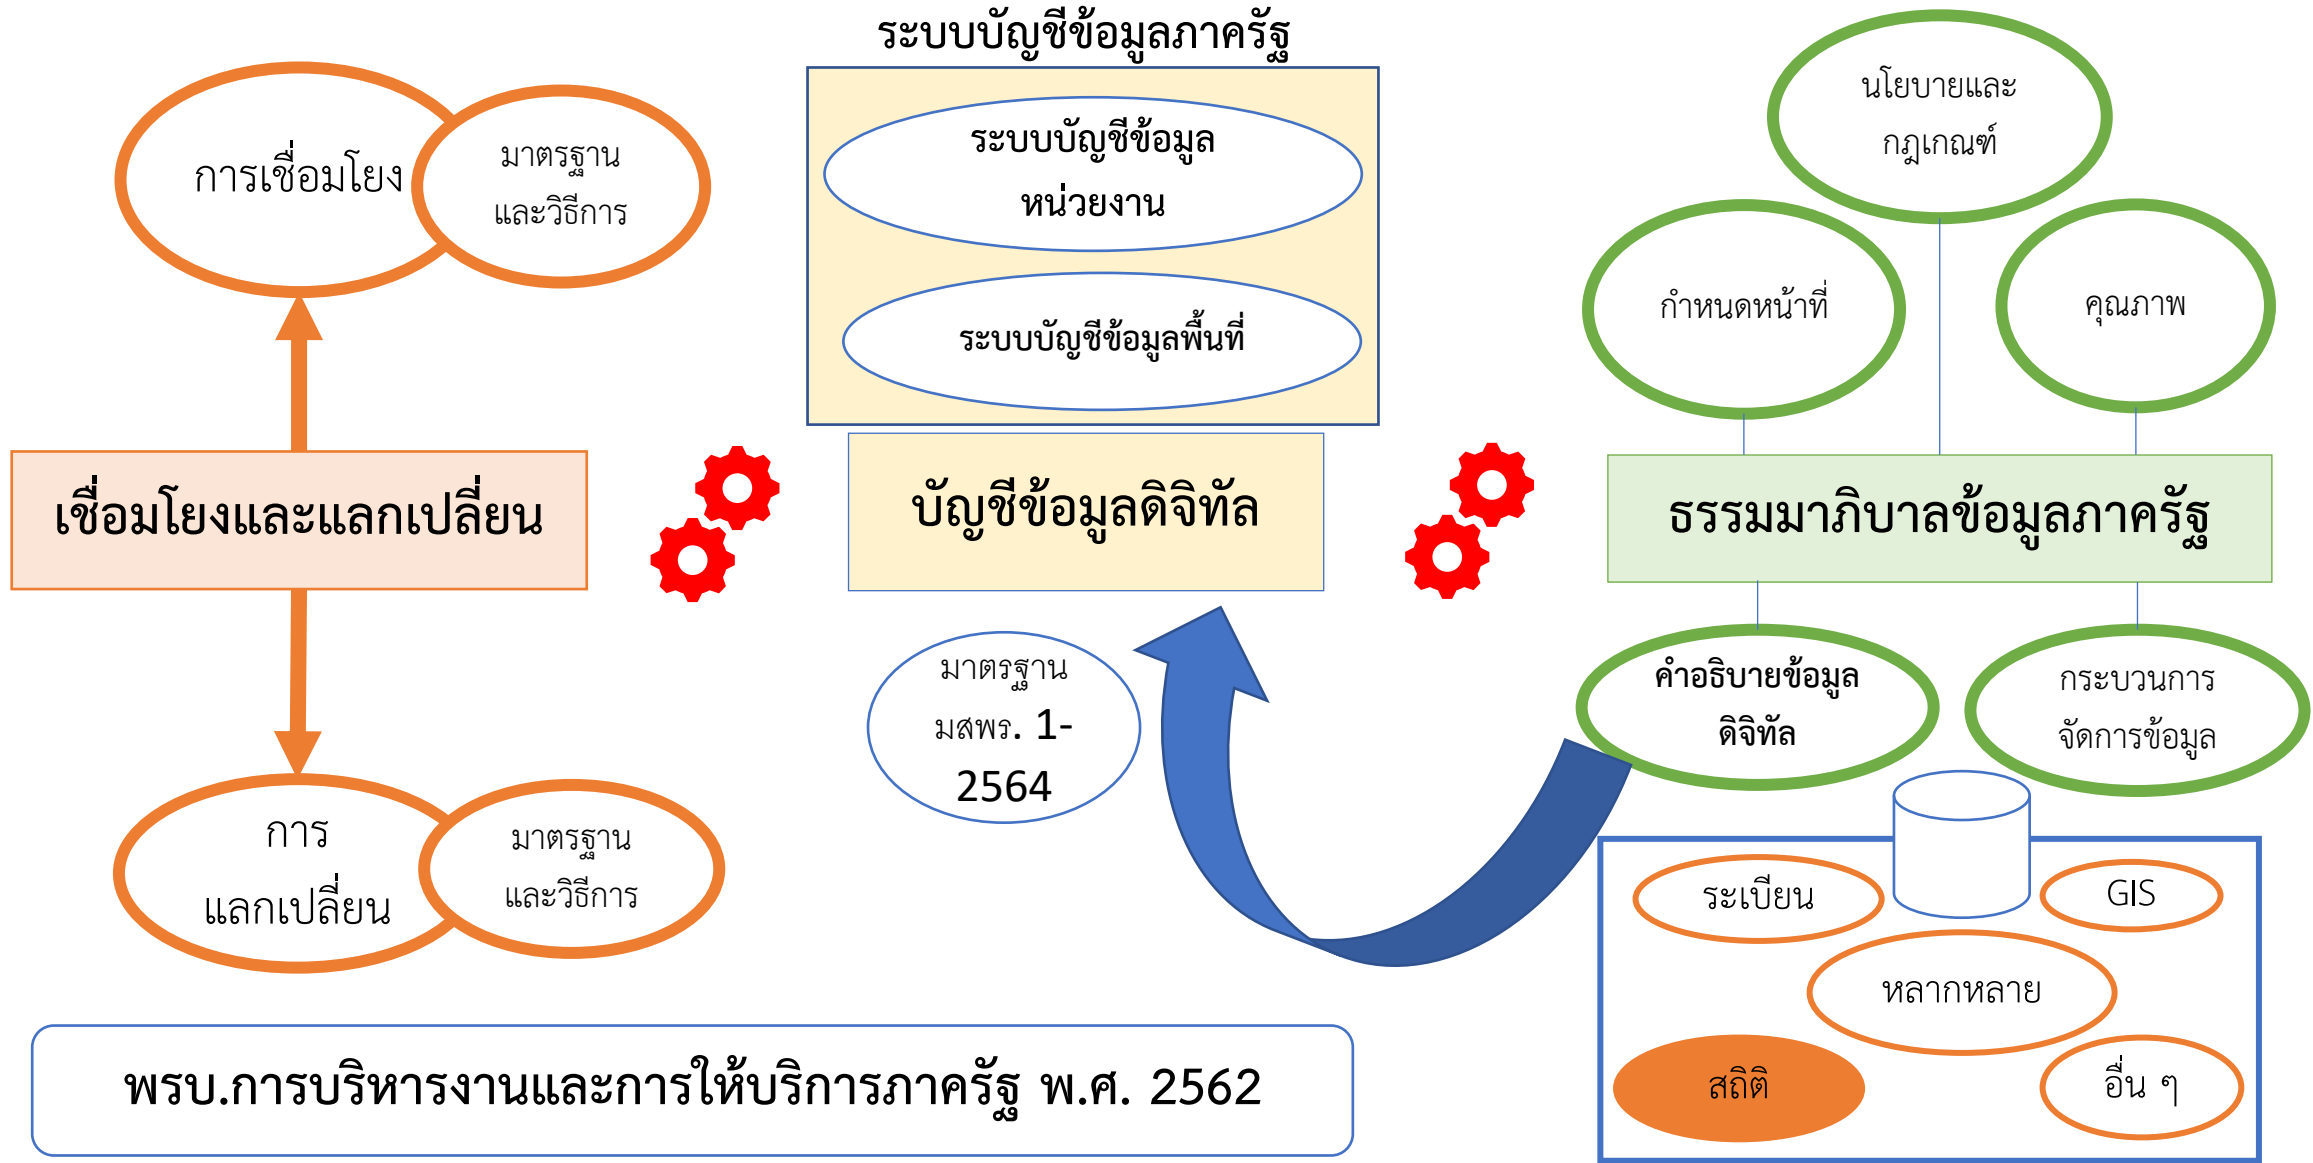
การเชื่อมโยง

มาตรฐานและวิธีการ

เชื่อมโยงและแลกเปลี่ยน

การแลกเปลี่ยน

มาตรฐานและวิธีการ

ระบบบัญชีข้อมูลภาครัฐ

ระบบบัญชีข้อมูลหน่วยงาน

ระบบบัญชีข้อมูลพื้นที่

บัญชีข้อมูลดิจิทัล

มาตรฐาน มสพร. 1-2564

นโยบายและกฎเกณฑ์

กำหนดหน้าที่

คุณภาพ

ธรรมาภิบาลข้อมูลภาครัฐ

คำอธิบายข้อมูลดิจิทัล

กระบวนการจัดการข้อมูล

ระเบียน

GIS

หลากหลาย

สถิติ

อื่น ๆ

พรบ.การบริหารงานและการให้บริการภาครัฐ พ.ศ. 2562